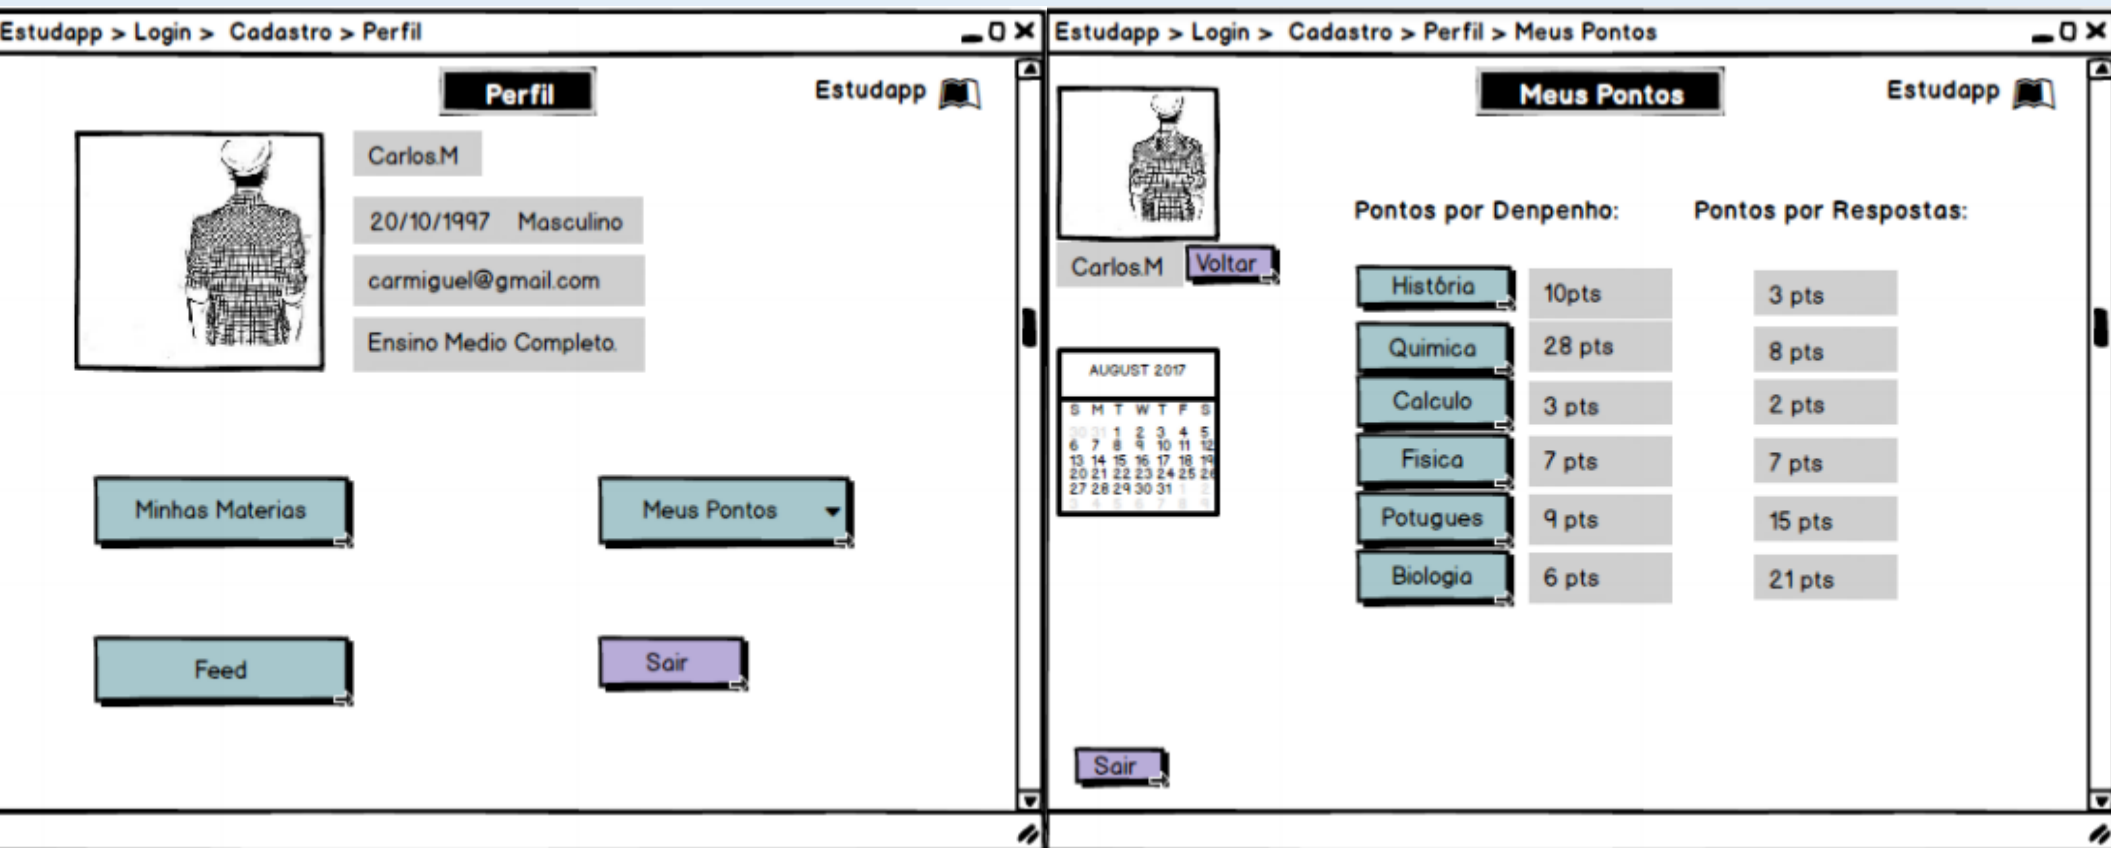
Estudapp > Login > Cadastro > Perfil

Perfil

Estudapp

Carlos.M

20/10/1997 Masculino

carmiguel@gmail.com

Ensino Medio Completo.

Minhas Materias

Meus Pontos

Feed

Sair

Estudapp > Login > Cadastro > Perfil > Meus Pontos

Meus Pontos

Estudapp

Carlos.M

Voltar

AUGUST 2017

| S | M | T | W | T | F | S |
|---|---|---|---|---|---|---|
| 30 | 31 | 1 | 2 | 3 | 4 | 5 |
| 6 | 7 | 8 | 9 | 10 | 11 | 12 |
| 13 | 14 | 15 | 16 | 17 | 18 | 19 |
| 20 | 21 | 22 | 23 | 24 | 25 | 26 |
| 27 | 28 | 29 | 30 | 31 | 1 | 2 |

Pontos por Denpenho:

Pontos por Respostas:

| História | 10pts | 3 pts |
|---|---|---|
| Quimica | 28 pts | 8 pts |
| Calculo | 3 pts | 2 pts |
| Fisica | 7 pts | 7 pts |
| Potugues | 9 pts | 15 pts |
| Biologia | 6 pts | 21 pts |

Sair